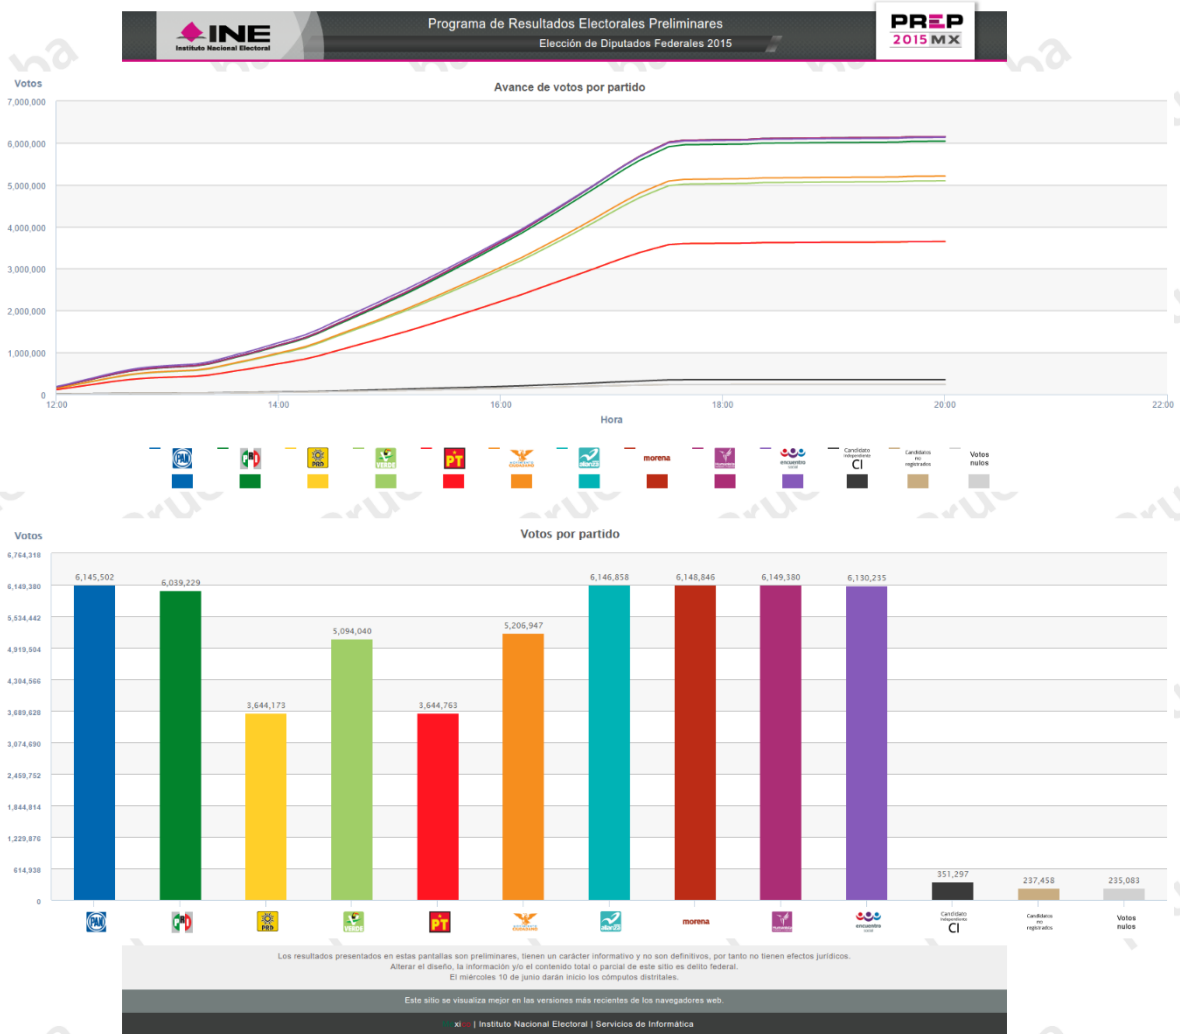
INE Instituto Nacional Electoral

Programa de Resultados Electorales Preliminares
Elección de Diputados Federales 2015

PREP 2015 MX

Votos

Avance de votos por partido

7,000,000
6,000,000
5,000,000
4,000,000
3,000,000
2,000,000
1,000,000
0

12:00 14:00 16:00 18:00 20:00 22:00

Hora

PAN PRI PRD VERDE PT MOVIMIENTO CIUDADANO nueva alianza morena Humanista encuentro social Candidato independiente CI Candidatos no registrados Votos nulos

Votos

Votos por partido

6,764,318
6,149,380
5,534,442
4,919,504
4,304,566
3,689,628
3,074,690
2,459,752
1,844,814
1,229,876
614,938
0

6,145,502
6,039,229
3,644,173
5,094,040
3,644,763
5,206,947
6,146,858
6,148,846
6,149,380
6,130,235
351,297
237,458
235,083

PAN PRI PRD VERDE PT MOVIMIENTO CIUDADANO nueva alianza morena Humanista encuentro social Candidato independiente CI Candidatos no registrados Votos nulos

Los resultados presentados en estas pantallas son preliminares, tienen un carácter informativo y no son definitivos, por tanto no tienen efectos jurídicos.
Alterar el diseño, la información y/o el contenido total o parcial de este sitio es delito federal.
El miércoles 10 de junio darán inicio los cómputos distritales.

Este sitio se visualiza mejor en las versiones más recientes de los navegadores web.

México | Instituto Nacional Electoral | Servicios de Informática